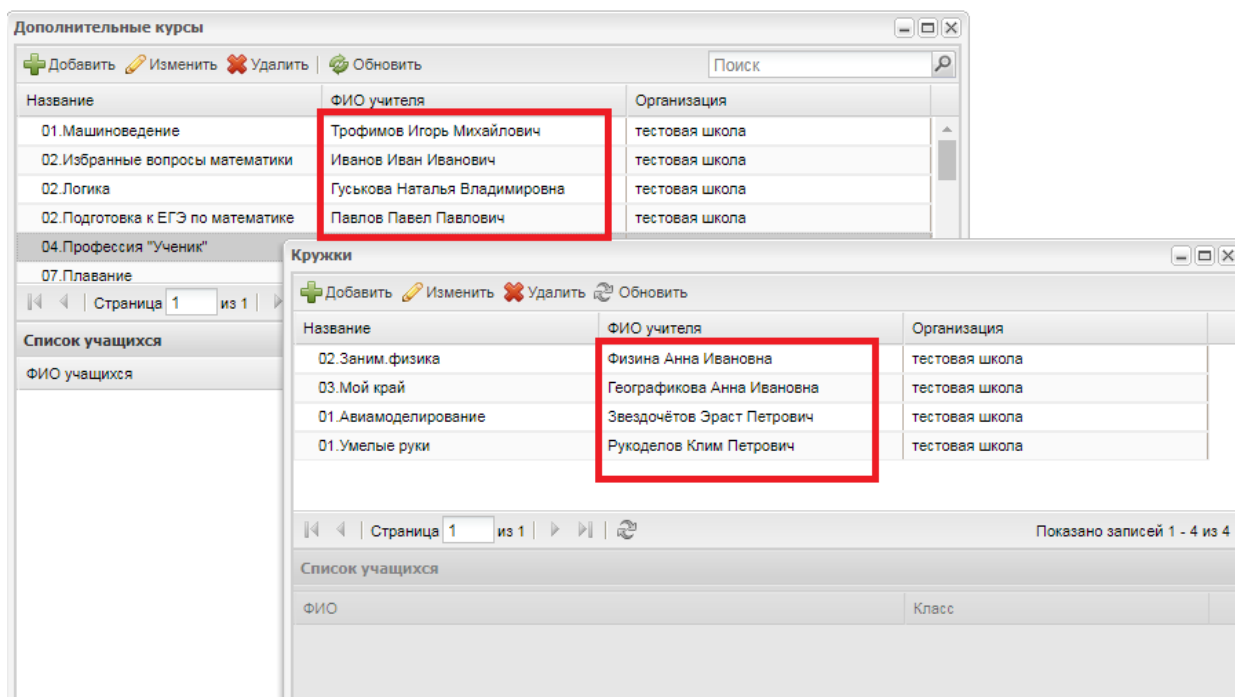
Дополнительные курсы

Добавить Изменить Удалить Обновить Поиск

| Название | ФИО учителя | Организация |
|---|---|---|
| 01.Машиноведение | Трофимов Игорь Михайлович | тестовая школа |
| 02.Избранные вопросы математики | Иванов Иван Иванович | тестовая школа |
| 02.Логика | Гуськова Наталья Владимировна | тестовая школа |
| 02.Подготовка к ЕГЭ по математике | Павлов Павел Павлович | тестовая школа |
| 04.Профессия "Ученик" | | |
| 07.Плавание | | |

Страница 1 из 1

Список учащихся

ФИО учащихся

Кружки

Добавить Изменить Удалить Обновить

| Название | ФИО учителя | Организация |
|---|---|---|
| 02.Заним.физика | Физина Анна Ивановна | тестовая школа |
| 03.Мой край | Географикова Анна Ивановна | тестовая школа |
| 01.Авиамоделирование | Звездочётов Эраст Петрович | тестовая школа |
| 01.Умелые руки | Рукоделов Клим Петрович | тестовая школа |

Страница 1 из 1

Показано записей 1 - 4 из 4

Список учащихся

| ФИО | Класс |
|---|---|